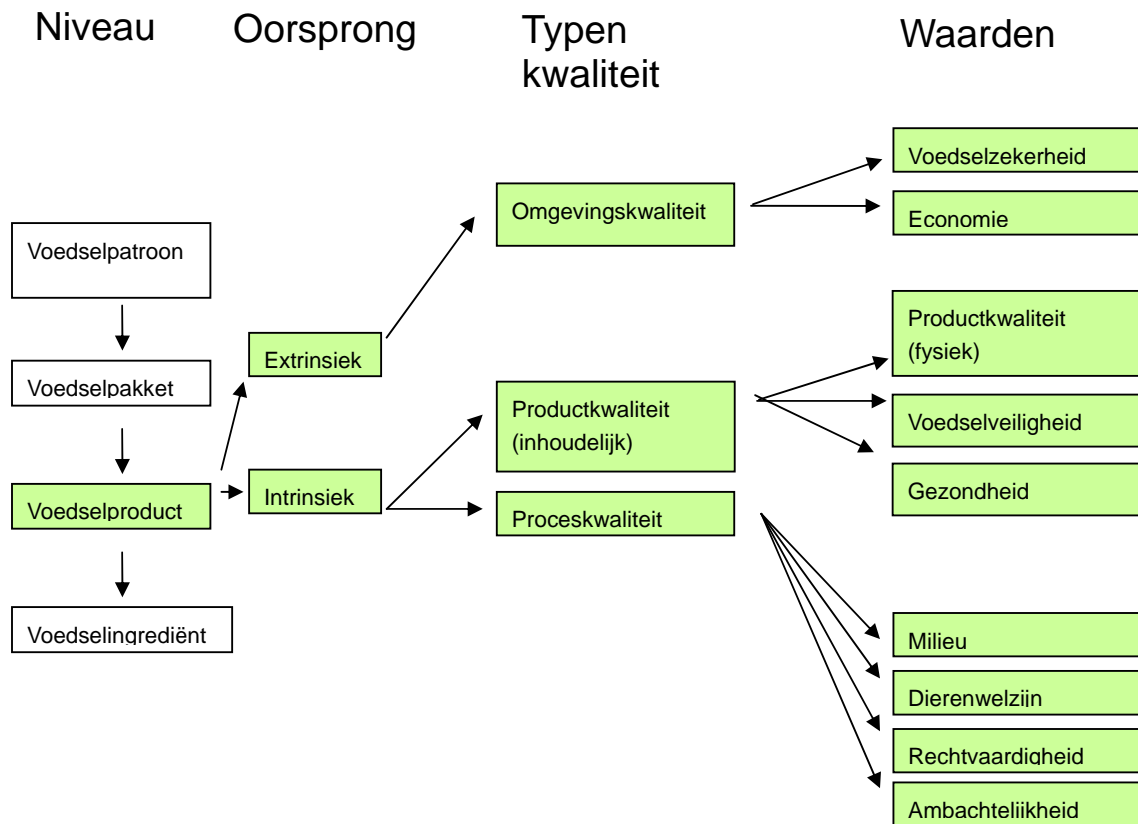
Niveau

Oorsprong

Typen kwaliteit

Waarden

Voedselpatroon

Voedselpakket

Voedselproduct

Voedselingrediënt

Extrinsiek

Intrinsiek

Omgevingskwaliteit

Productkwaliteit (inhoudelijk)

Proceskwaliteit

Voedselzekerheid

Economie

Productkwaliteit (fysiek)

Voedselveiligheid

Gezondheid

Milieu

Dierenwelzijn

Rechtvaardigheid

Ambachtelijkheid